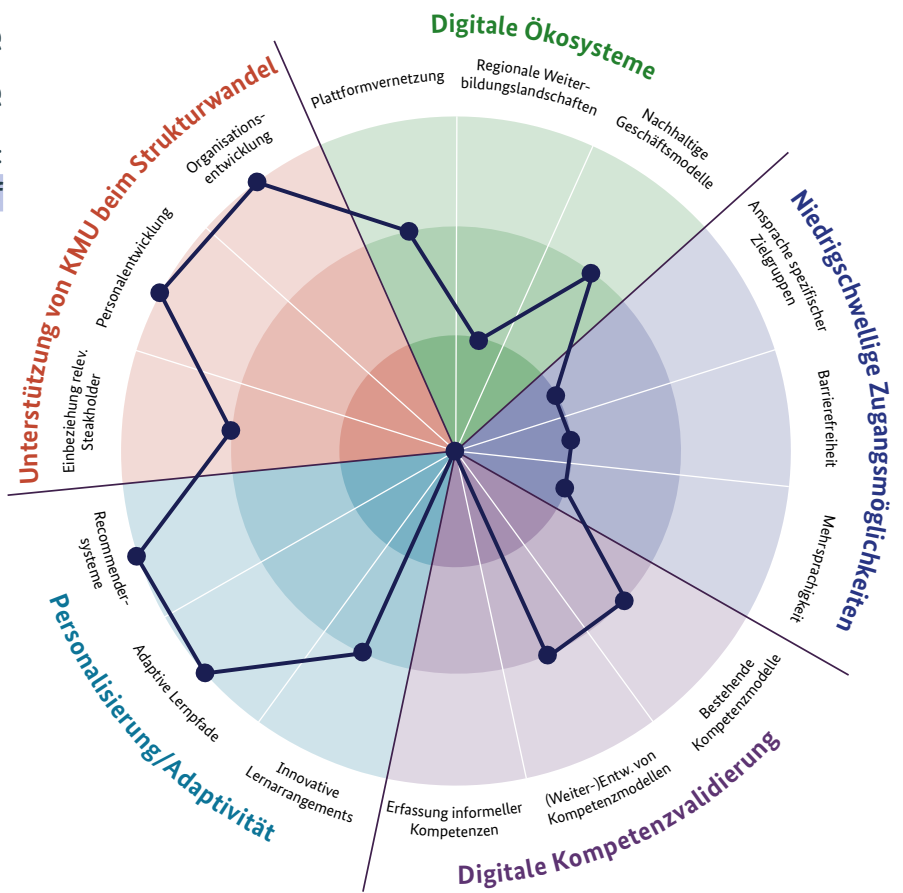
Digitale Ökosysteme

Plattformvernetzung

Regionale Weiterbildungslandschaften

Nachhaltige Geschäftsmodelle

Niedrigschwellige Zugangsmöglichkeiten

Ansprache spezifischer Zielgruppen

Barrierefreiheit

Mehrsprachigkeit

Digitale Kompetenzvalidierung

Bestehende Kompetenzmodelle

(Weiter-)Entw. von Kompetenzmodellen

Erfassung informeller Kompetenzen

Personalisierung/Adaptivität

Innovative Lernarrangements

Adaptive Lernpfade

Recommendersysteme

Unterstützung von KMU beim Strukturwandel

Einbeziehung relev. Steakholder

Personalentwicklung

Organisationsentwicklung